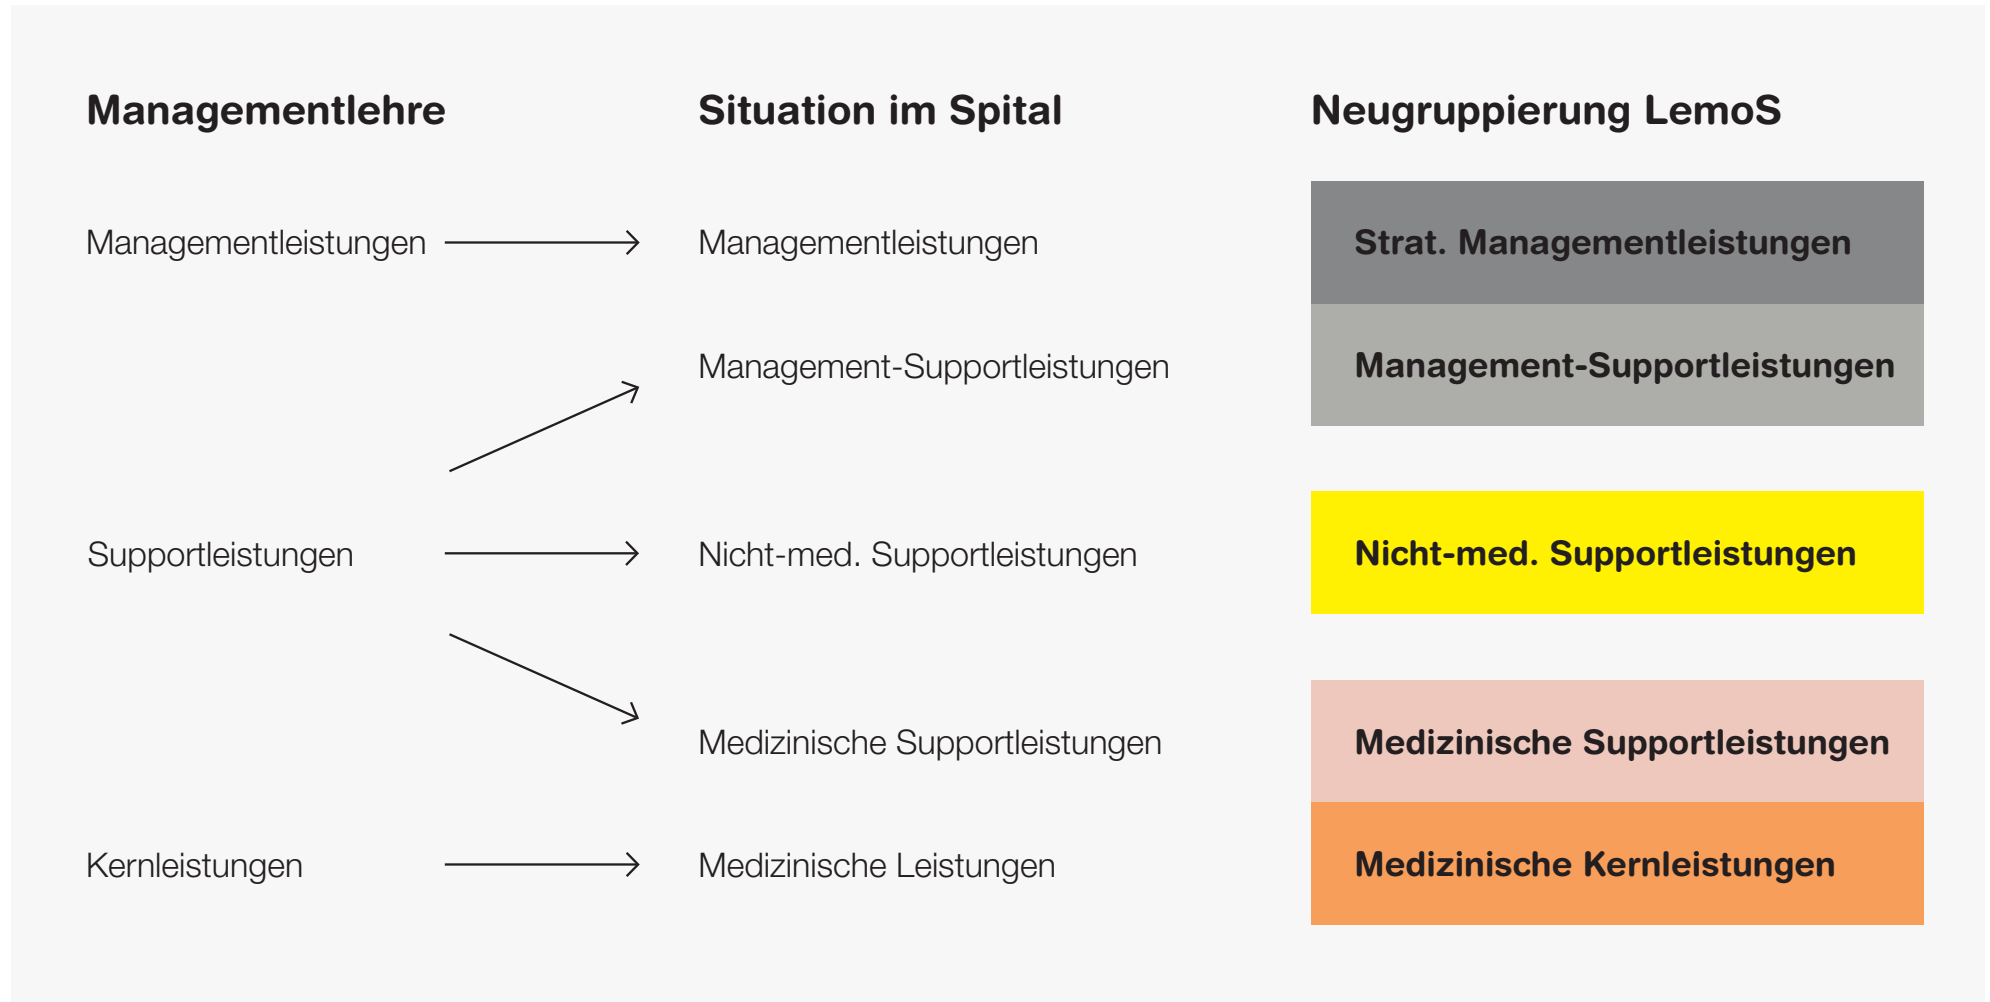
Managementlehre

Situation im Spital

Neugruppierung LemoS

Managementleistungen

Managementleistungen

Strat. Managementleistungen

Management-Supportleistungen

Management-Supportleistungen

Supportleistungen

Nicht-med. Supportleistungen

Nicht-med. Supportleistungen

Medizinische Supportleistungen

Medizinische Supportleistungen

Kernleistungen

Medizinische Leistungen

Medizinische Kernleistungen